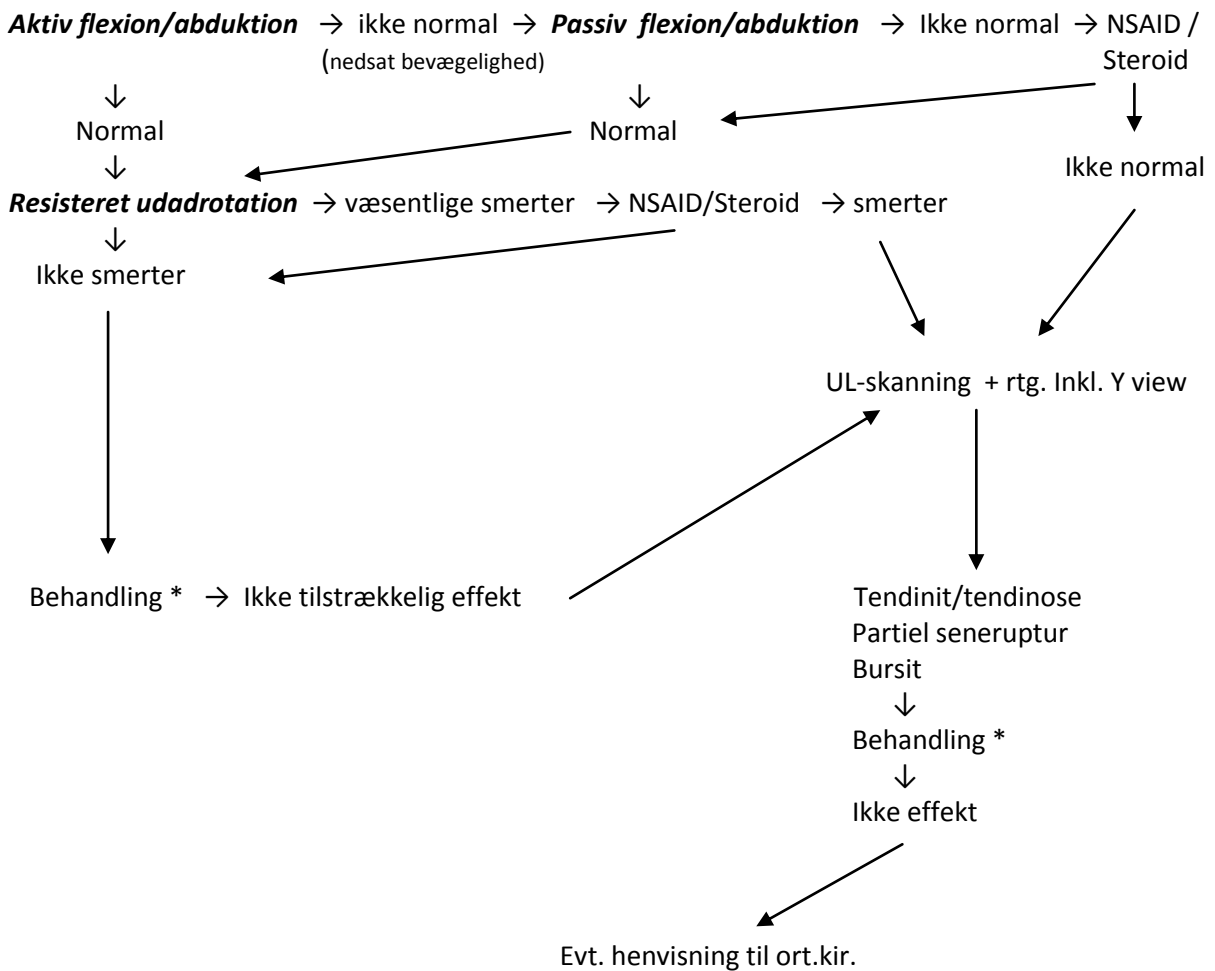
Aktiv flexion/abduktion → ikke normal → Passiv flexion/abduktion → Ikke normal → NSAID / Steroid
(nedsat bevægelighed)

↓
Normal
↓

↓
Normal

Ikke normal

Resisteret udadrotation → væsentlige smerter → NSAID/Steroid → smerter
↓
Ikke smerter

UL-skanning + rtg. Inkl. Y view

Behandling * → Ikke tilstrækkelig effekt

Tendinit/tendinose
Partiel seneruptur
Bursit
↓
Behandling *
↓
Ikke effekt

Evt. henvisning til ort.kir.